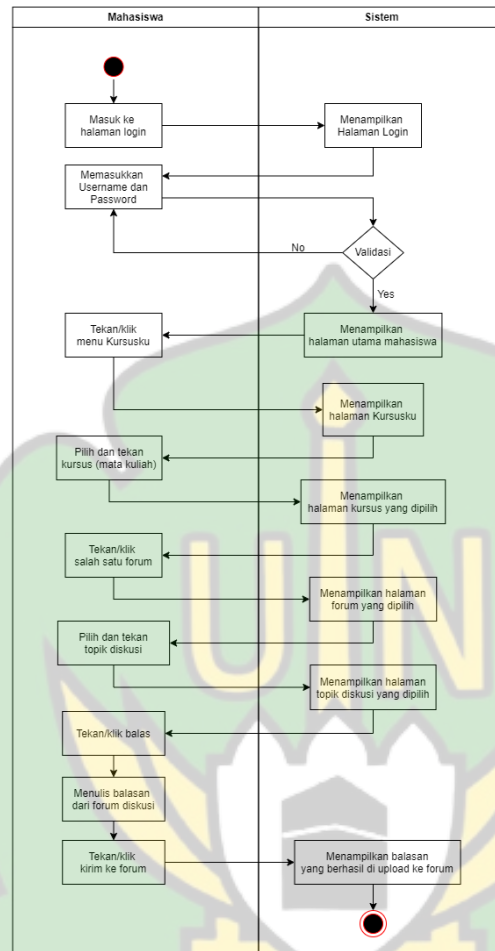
Mahasiswa

Sistem

Masuk ke halaman login

Menampilkan Halaman Login

Memasukkan Username dan Password

Validasi

No

Yes

Tekan/klik menu Kursusku

Menampilkan halaman utama mahasiswa

Menampilkan halaman Kursusku

Pilih dan tekan kursus (mata kuliah)

Menampilkan halaman kursus yang dipilih

Tekan/klik salah satu forum

Menampilkan halaman forum yang dipilih

Pilih dan tekan topik diskusi

Menampilkan halaman topik diskusi yang dipilih

Tekan/klik balas

Menulis balasan dari forum diskusi

Tekan/klik kirim ke forum

Menampilkan balasan yang berhasil di upload ke forum